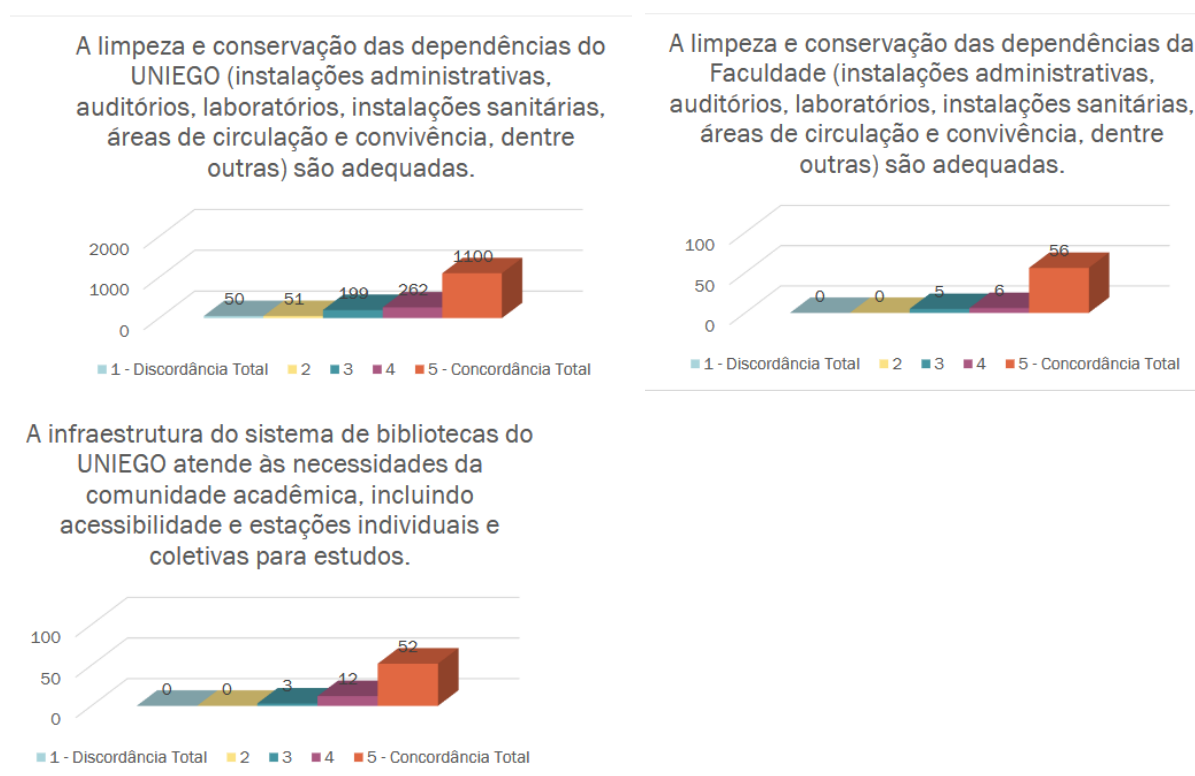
A limpeza e conservação das dependências do UNIEGO (instalações administrativas, auditórios, laboratórios, instalações sanitárias, áreas de circulação e convivência, dentre outras) são adequadas.

2000
1000
0

50 51 199 262 1100

1 - Discordância Total 2 3 4 5 - Concordância Total

A limpeza e conservação das dependências da Faculdade (instalações administrativas, auditórios, laboratórios, instalações sanitárias, áreas de circulação e convivência, dentre outras) são adequadas.

100
50
0

0 0 5 6 56

1 - Discordância Total 2 3 4 5 - Concordância Total

A infraestrutura do sistema de bibliotecas do UNIEGO atende às necessidades da comunidade acadêmica, incluindo acessibilidade e estações individuais e coletivas para estudos.

100
50
0

0 0 3 12 52

1 - Discordância Total 2 3 4 5 - Concordância Total